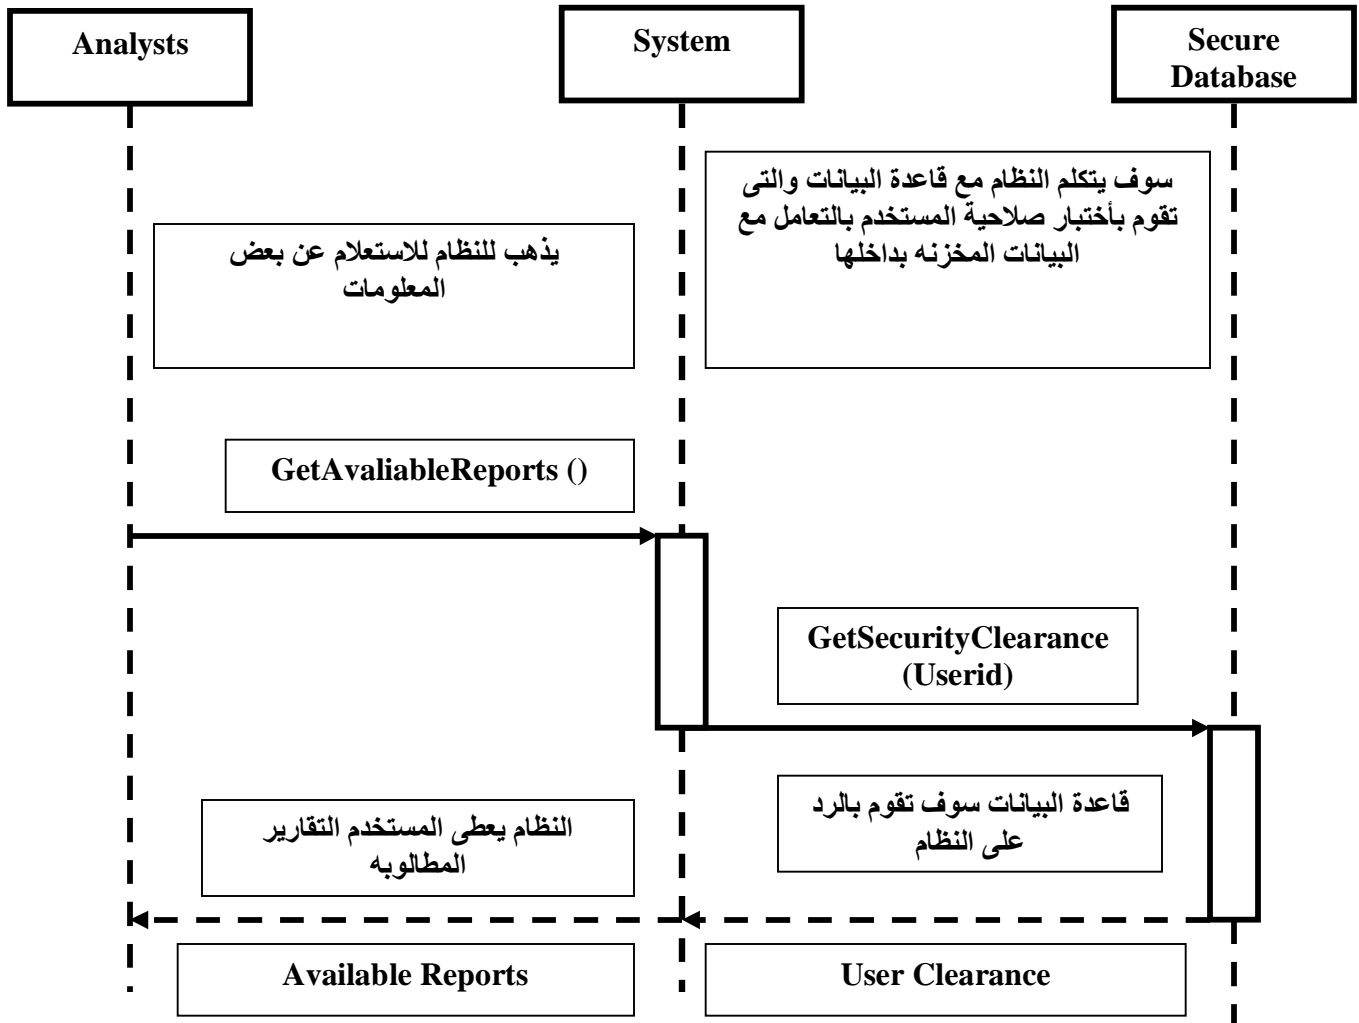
Analysts

System

Secure Database

سوف يتكلم النظام مع قاعدة البيانات والتى تقوم بأختبار صلاحية المستخدم بالتعامل مع البيانات المخزنه بداخلها

يذهب للنظام للاستعلام عن بعض المعلومات

GetAvaliableReports ()

GetSecurityClearance (Userid)

قاعدة البيانات سوف تقوم بالرد على النظام

النظام يعطى المستخدم التقارير المطالوبه

Available Reports

User Clearance